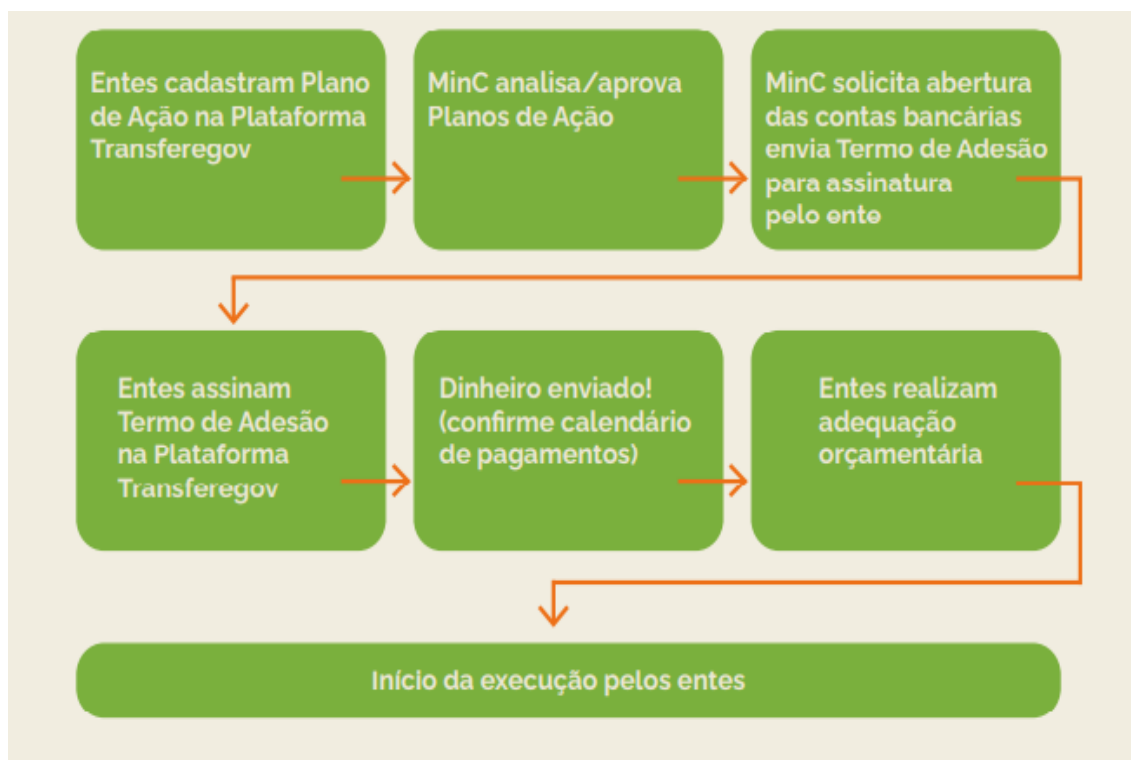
Entes cadastram Plano de Ação na Plataforma Transferegov

MinC analisa/aprova Planos de Ação

MinC solicita abertura das contas bancárias envia Termo de Adesão para assinatura pelo ente

Entes assinam Termo de Adesão na Plataforma Transferegov

Dinheiro enviado! (confirme calendário de pagamentos)

Entes realizam adequação orçamentária

Início da execução pelos entes